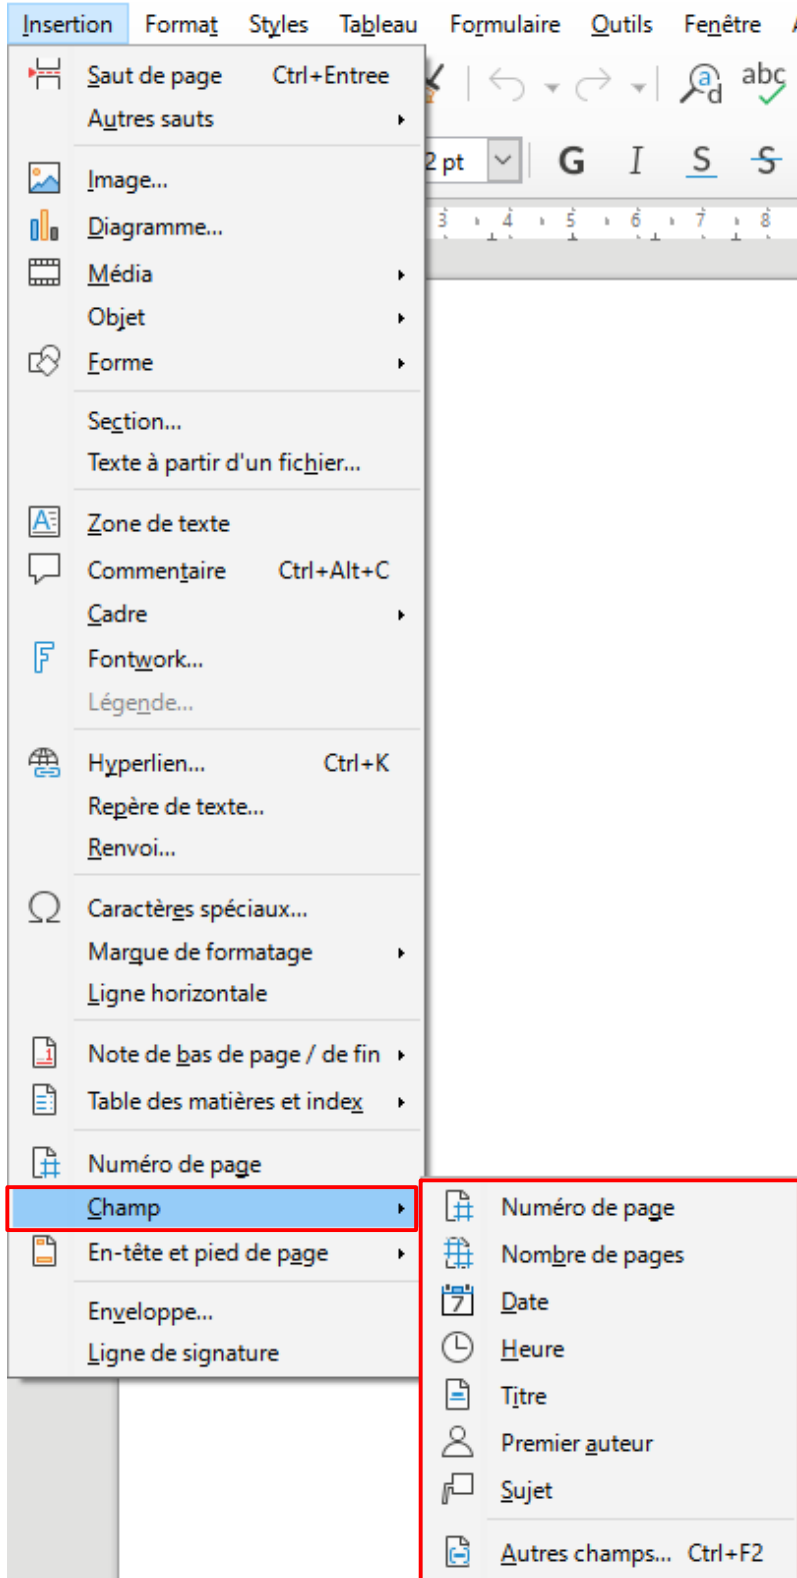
Insertion Format Styles Tableau Formulaire Outils Fenêtre

Saut de page Ctrl+Entree
Autres sauts
Image...
Diagramme...
Média
Objet
Forme
Section...
Texte à partir d'un fichier...
Zone de texte
Commentaire Ctrl+Alt+C
Cadre
Fontwork...
Légende...
Hyperlien... Ctrl+K
Repère de texte...
Renvoi...
Caractères spéciaux...
Marque de formatage
Ligne horizontale
Note de bas de page / de fin
Table des matières et index
Numéro de page
Champ
En-tête et pied de page
Enveloppe...
Ligne de signature

2 pt G I S S
3 4 5 6 7 8
abc

Numéro de page
Nombre de pages
Date
Heure
Titre
Premier auteur
Sujet
Autres champs... Ctrl+F2